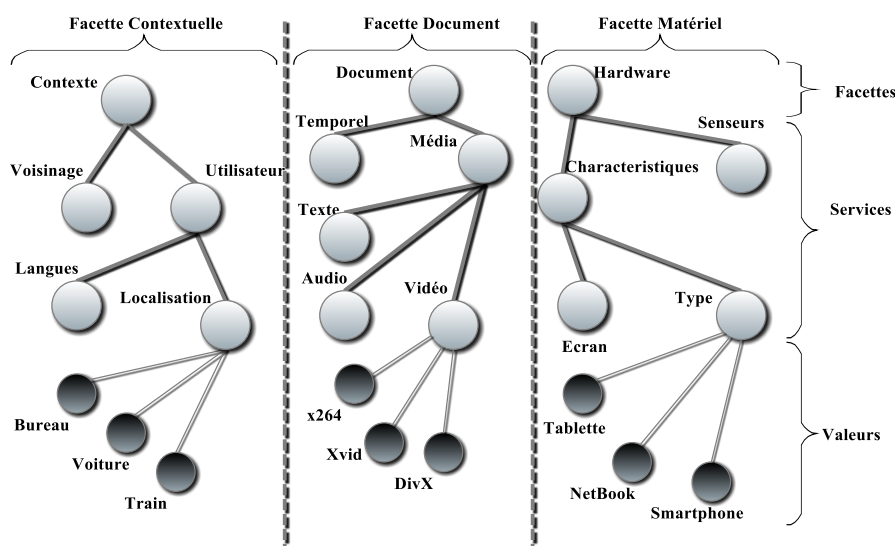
Facette Contextuelle

Contexte

Voisinage

Utilisateur

Langues

Localisation

Bureau

Voiture

Train

Facette Document

Document

Temporel

Média

Texte

Audio

Vidéo

x264

Xvid

DivX

Facette Matériel

Hardware

Senseurs

Characteristiques

Ecran

Type

Tablette

NetBook

Smartphone

Facettes

Services

Valeurs